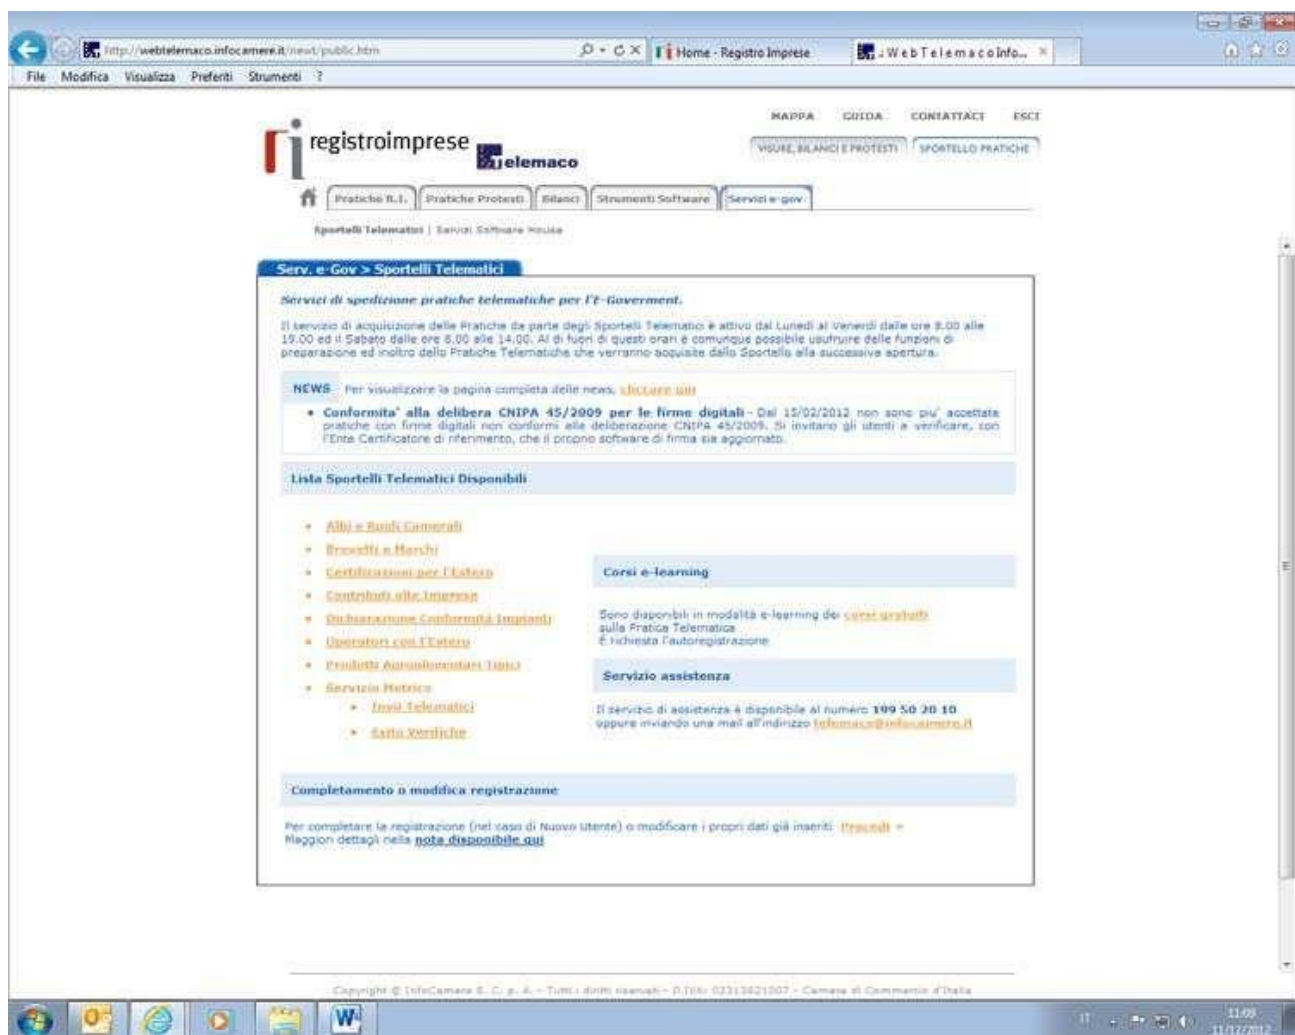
http://webtelemaco.infocamere.it/newt/public.htm

Home - Registro Imprese

WebTelemacoInfo...

File Modifica Visualizza Preferiti Strumenti ?

MAPPA GUIDA CONTATTACI ESCI

VISURE, BILANCI E PROTESTI SPORTELLO PRATICHE

registroimprese telemaco

Pratiche R.I. Pratiche Protesti Bilanci Strumenti Software Servizi e-gov

Sportelli Telematici | Servizi Software House

Serv. e-Gov > Sportelli Telematici

Servizi di spedizione pratiche telematiche per l'E-Goverment.

Il servizio di acquisizione delle Pratiche da parte degli Sportelli Telematici è attivo dal Lunedì al Venerdì dalle ore 8.00 alle 19.00 ed il Sabato dalle ore 8.00 alle 14.00. Al di fuori di questi orari è comunque possibile usufruire delle funzioni di preparazione ed inoltro delle Pratiche Telematiche che verranno acquisite dallo Sportello alla successiva apertura.

NEWS Per visualizzare la pagina completa delle news, cliccare qui

• Conformita' alla delibera CNIPA 45/2009 per le firme digitali - Dal 15/02/2012 non sono piu' accettate pratiche con firme digitali non conformi alle deliberazione CNIPA 45/2009. Si invitano gli utenti a verificare, con l'Ente Certificatore di riferimento, che il proprio software di firma sia aggiornato.

Lista Sportelli Telematici Disponibili

• Albi e Ruoli Camerali
• Brevetti e Marchi
• Certificazioni per l'Estero
• Contributi alle Imprese
• Dichiarazione Conformità Impianti
• Operatori con l'Estero
• Prodotti Agroalimentari Tipici
• Servizio Metrico
 • Invii Telematici
 • Esito Verifiche

Corsi e-learning

Sono disponibili in modalità e-learning dei corsi gratuiti sulla Pratica Telematica
È richiesta l'autoregistrazione

Servizio assistenza

Il servizio di assistenza è disponibile al numero 199 50 20 10 oppure inviando una mail all'indirizzo telemaco@infocamere.it

Completamento o modifica registrazione

Per completare la registrazione (nel caso di Nuovo Utente) o modificare i propri dati già inseriti Procedi »
Maggiori dettagli nella note disponibile qui

Copyright © InfoCamere S. C. p. A. - Tutti i diritti riservati - P.IVA 02313821007 - Camere di Commercio d'Italia

IT 11:09 11/12/2012